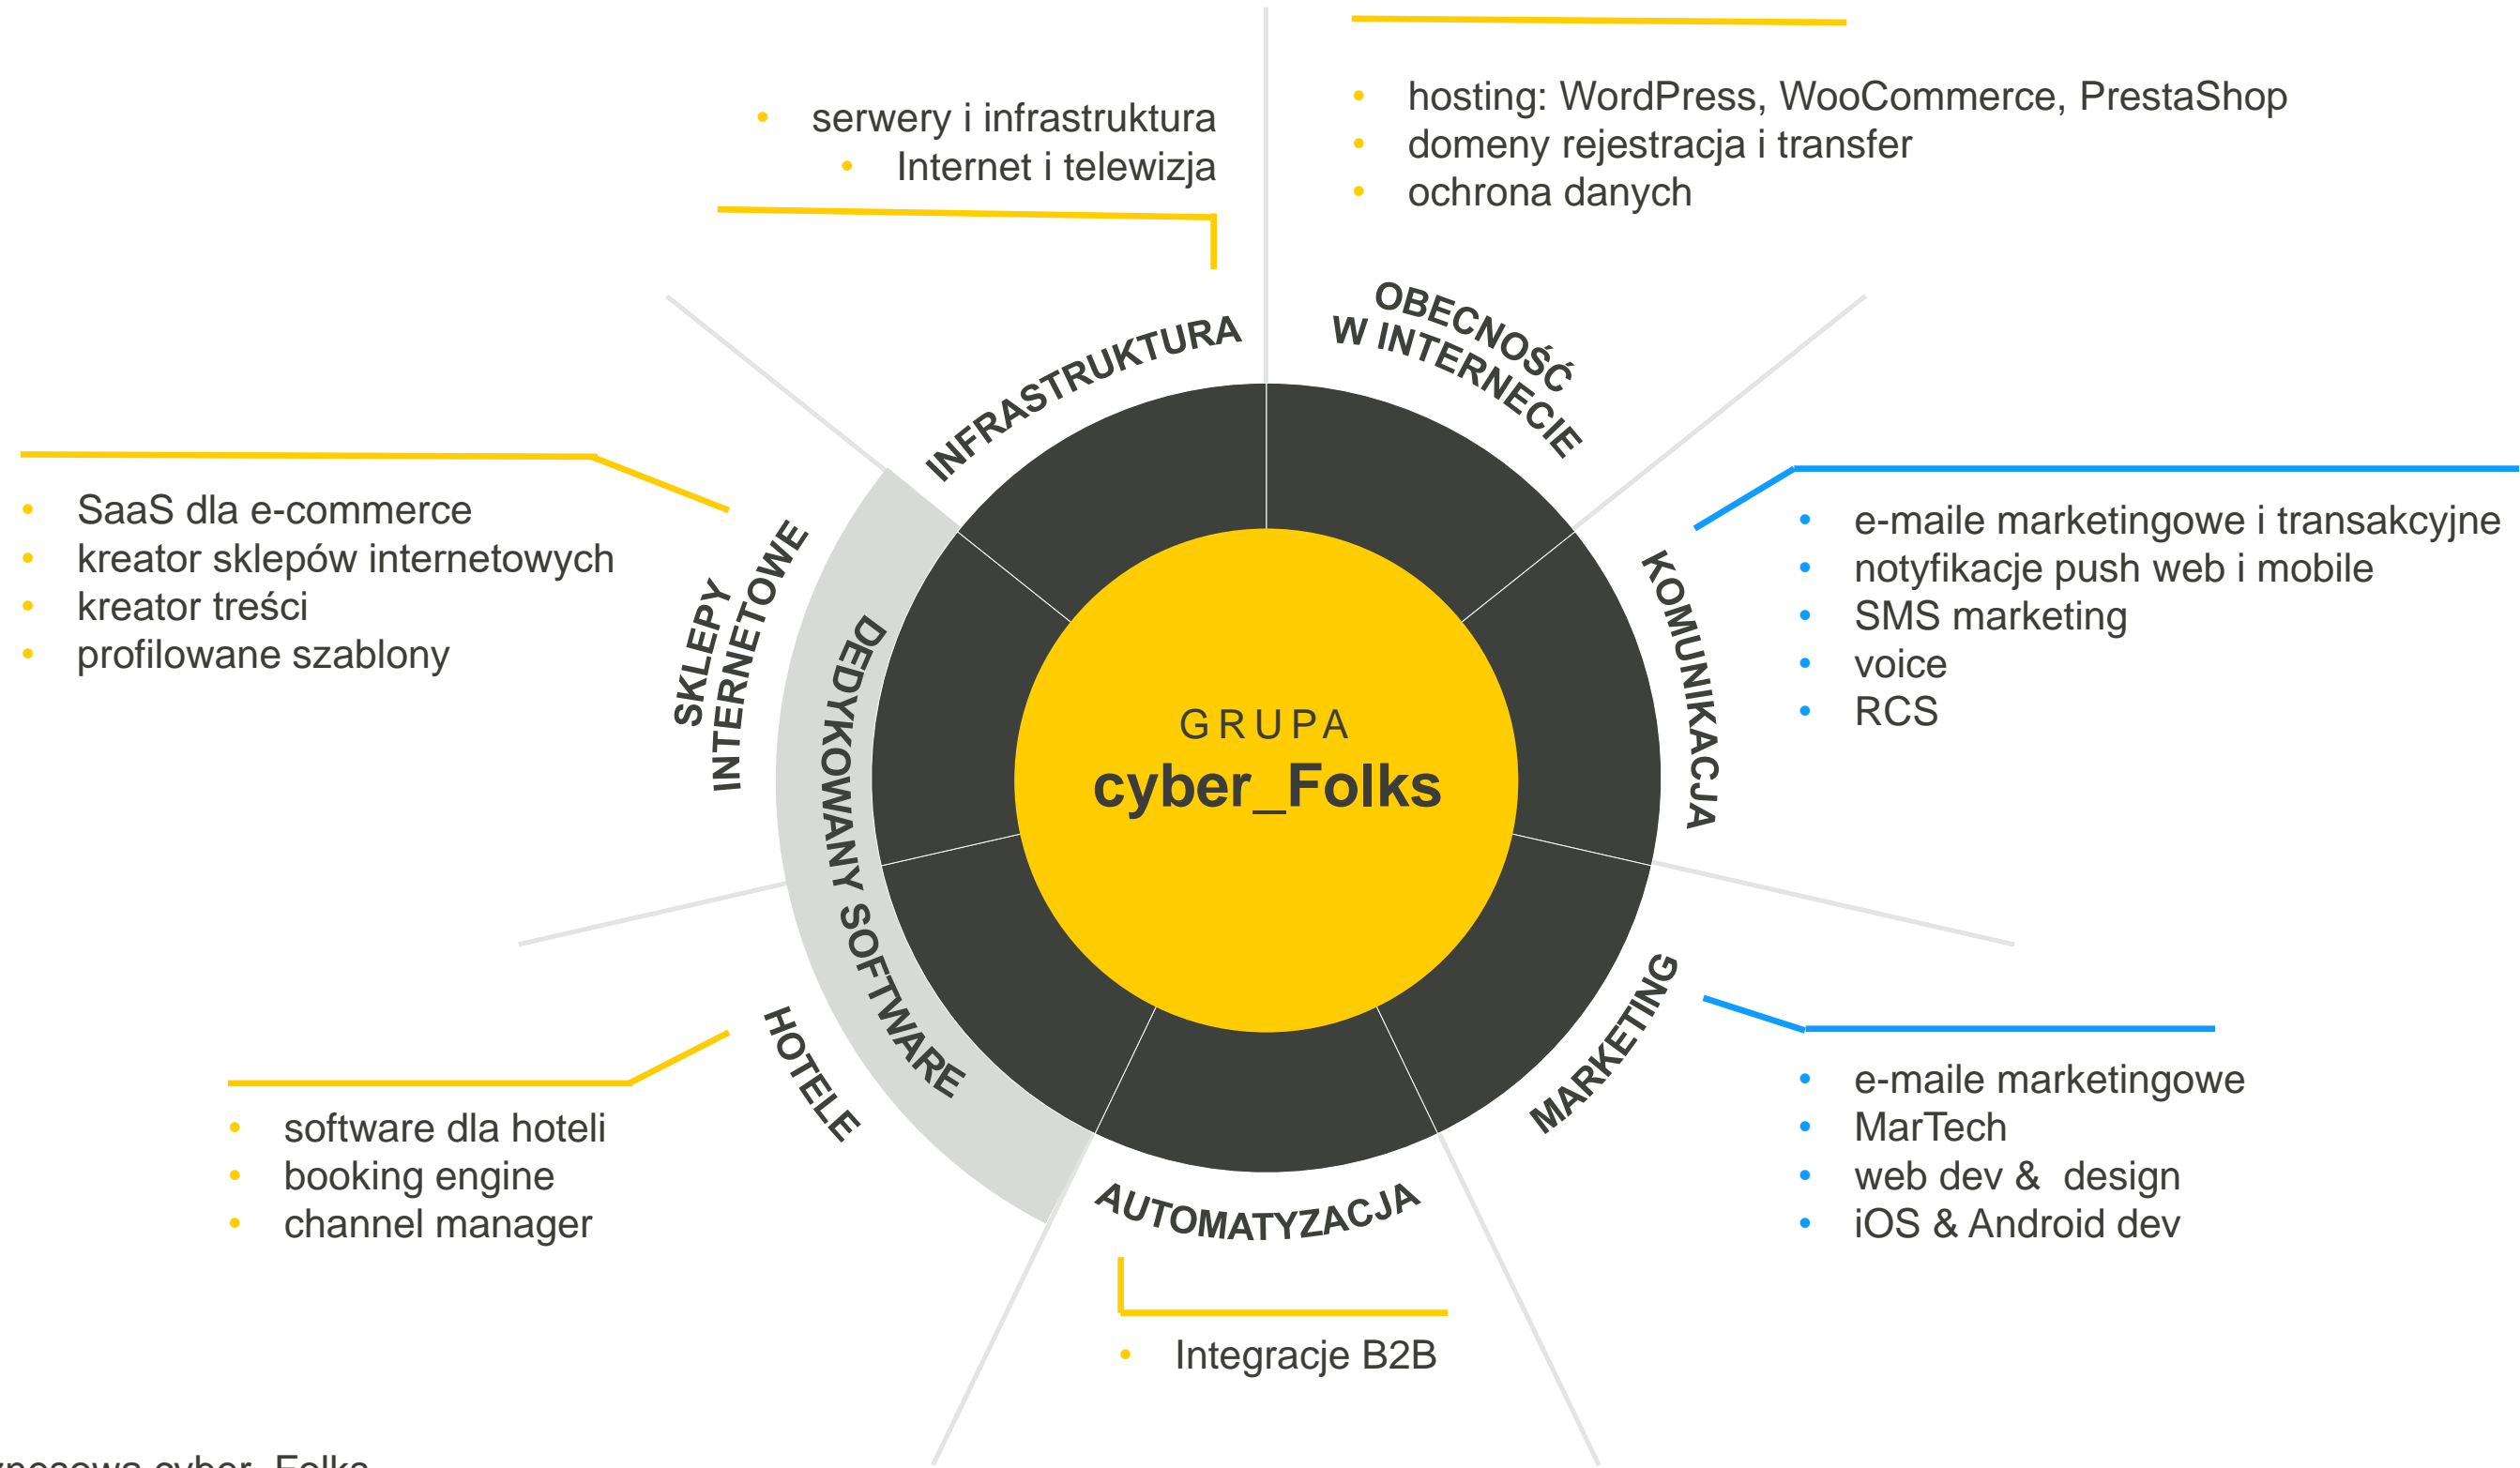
serwery i infrastruktura
Internet i telewizja

hosting: WordPress, WooCommerce, PrestaShop
domeny rejestracja i transfer
ochrona danych

INFRASTRUKTURA

OBECNOŚĆ W INTERNECIE

SaaS dla e-commerce
kreator sklepów internetowych
kreator treści
profilowane szablony

SKLEPY INTERNETOWE

e-maile marketingowe i transakcyjne
notyfikacje push web i mobile
SMS marketing
voice
RCS

KOMUNIKACJA

GRUPA
cyber_Folks

DEDYKOWANY SOFTWARE

HOTELE

software dla hoteli
booking engine
channel manager

MARKETING

e-maile marketingowe
MarTech
web dev & design
iOS & Android dev

AUTOMATYZACJA

Integracje B2B

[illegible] cyber_Folks